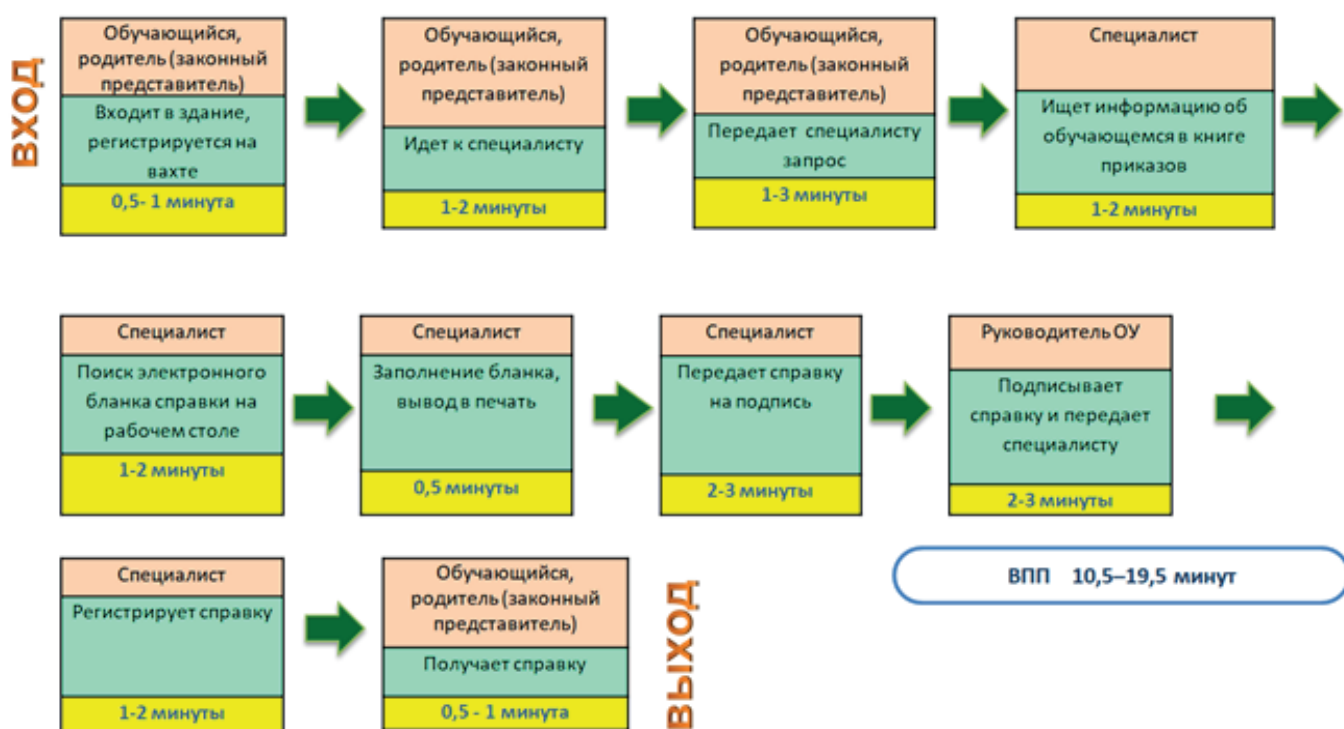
ВХОД

Обучающийся, родитель (законный представитель)
Входит в здание, регистрируется на вахте
0,5- 1 минута

Обучающийся, родитель (законный представитель)
Идет к специалисту
1-2 минуты

Обучающийся, родитель (законный представитель)
Передает специалисту запрос
1-3 минуты

Специалист
Ищет информацию об обучающемся в книге приказов
1-2 минуты

Специалист
Поиск электронного бланка справки на рабочем столе
1-2 минуты

Специалист
Заполнение бланка, вывод в печать
0,5 минуты

Специалист
Передает справку на подпись
2-3 минуты

Руководитель ОУ
Подписывает справку и передает специалисту
2-3 минуты

ВПП 10,5–19,5 минут

Специалист
Регистрирует справку
1-2 минуты

Обучающийся, родитель (законный представитель)
Получает справку
0,5 - 1 минута

ВЫХОД